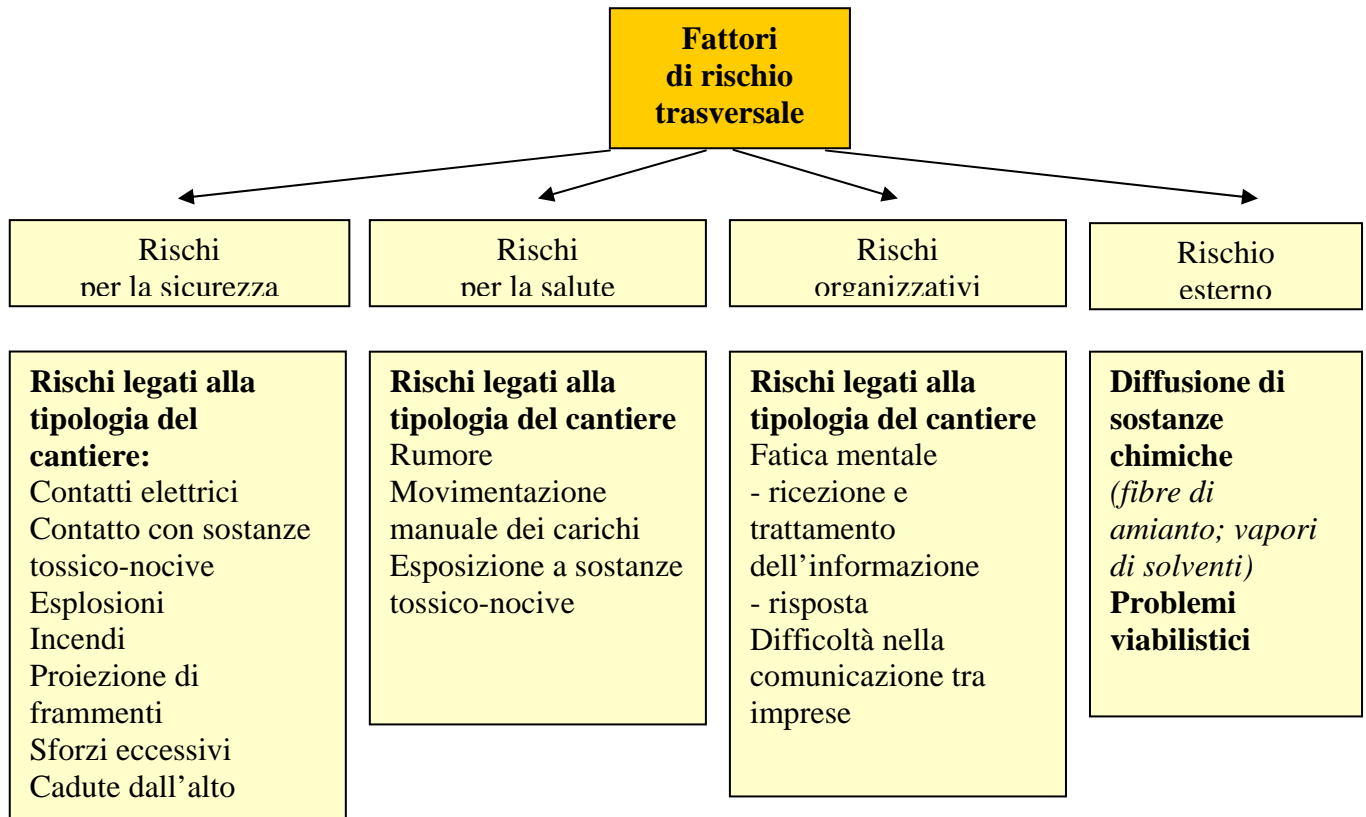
**Fattori di rischio trasversale**

Rischi per la sicurezza

Rischi per la salute

Rischi organizzativi

Rischio esterno

**Rischi legati alla tipologia del cantiere:**
Contatti elettrici
Contatto con sostanze tossico-nocive
Esplosioni
Incendi
Proiezione di frammenti
Sforzi eccessivi
Cadute dall'alto

**Rischi legati alla tipologia del cantiere**
Rumore
Movimentazione manuale dei carichi
Esposizione a sostanze tossico-nocive

**Rischi legati alla tipologia del cantiere**
Fatica mentale
- ricezione e trattamento dell'informazione
- risposta
Difficoltà nella comunicazione tra imprese

**Diffusione di sostanze chimiche**
*(fibre di amianto; vapori di solventi)*
**Problemi viabilistici**